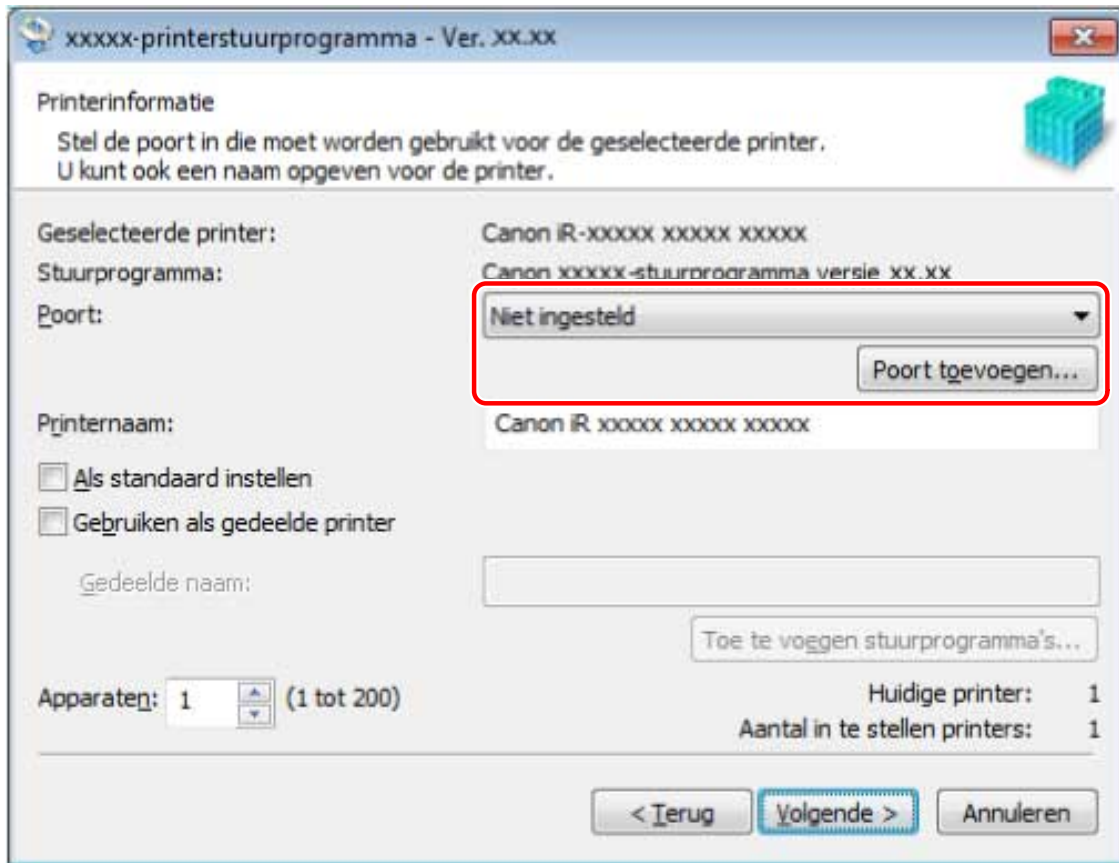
xxxxx-printerstuurprogramma - Ver. xx.xx

Printerinformatie
Stel de poort in die moet worden gebruikt voor de geselecteerde printer.
U kunt ook een naam opgeven voor de printer.

Geselecteerde printer: Canon iR-xxxxx xxxxx xxxxx
Stuurprogramma: Canon xxxxx-stuurprogramma versie xx.xx
Poort: Niet ingesteld
Poort toevoegen...
Printernaam: Canon iR xxxxx xxxxx xxxxx
Als standaard instellen
Gebruiken als gedeelde printer
Gedeelde naam:
Toe te voegen stuurprogramma's...
Apparaten: 1 (1 tot 200)
Huidige printer: 1
Aantal in te stellen printers: 1

< Terug
Volgende >
Annuleren